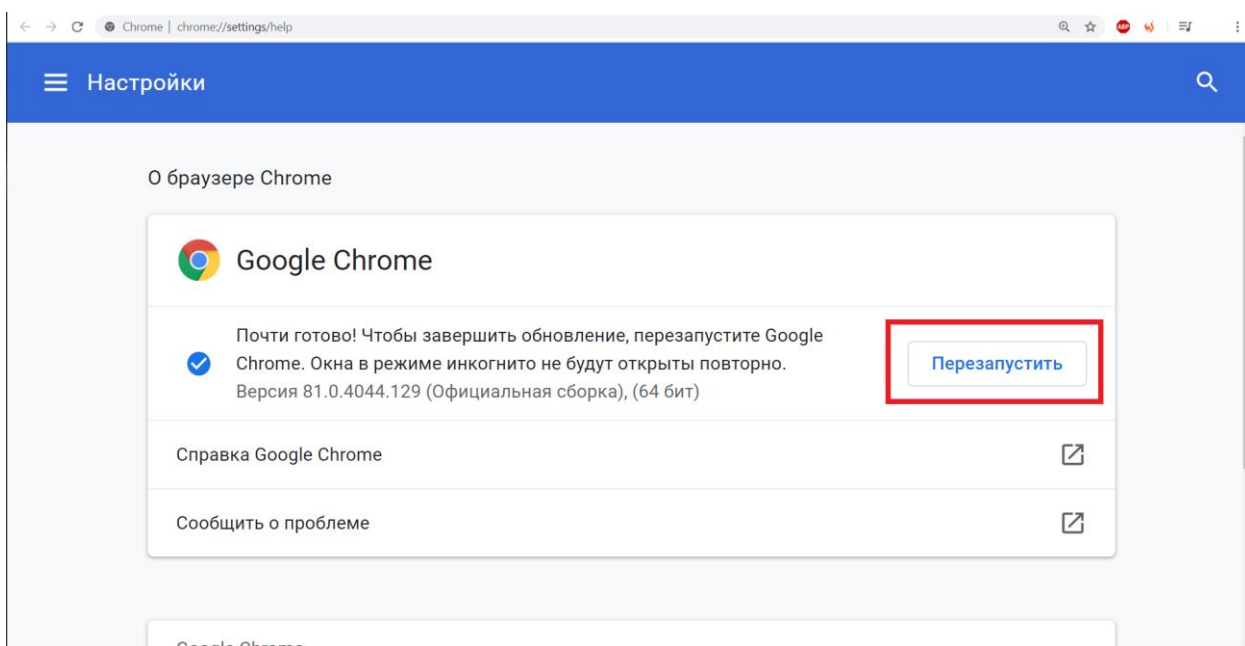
Chrome | chrome://settings/help

ABP

Настройки

О браузере Chrome

Google Chrome

Почти готово! Чтобы завершить обновление, перезапустите Google Chrome. Окна в режиме инкогнито не будут открыты повторно.
Версия 81.0.4044.129 (Официальная сборка), (64 бит)

Перезапустить

Справка Google Chrome

Сообщить о проблеме

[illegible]